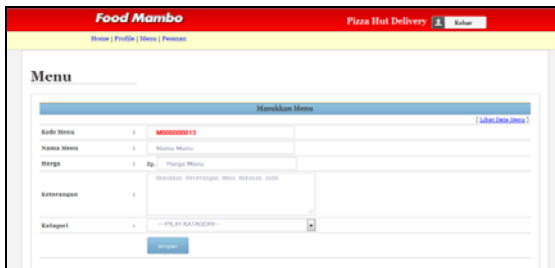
Food Mambo

Pizza Hut Delivery
Keluar

Home | Profile | Menu | Pesanan

Menu

Masukkan Menu

[ Lihat Data Menu ]

| | | |
|---|---|---|
| Kode Menu | : | M000000013 |
| Nama Menu | : | Nama Menu |
| Harga | : | Rp. Harga Menu |
| Keterangan | : | Masukkan Keterangan Menu Makanan Anda |
| Kategori | : | ---PILIH KATAGORI--- |

Simpan